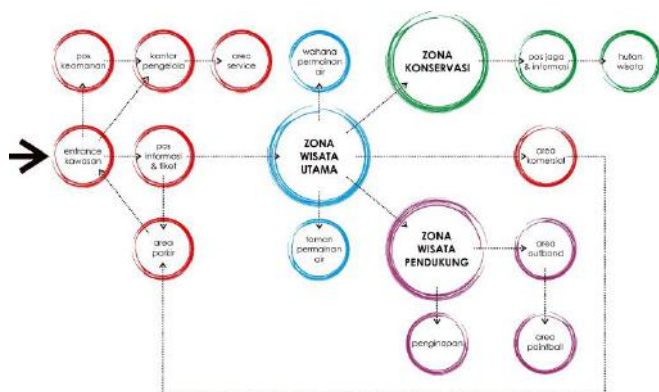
pos keamanan

kantor pengelola

area service

wahana permainan air

ZONA KONSERVASI

pos jaga & informasi

hutan wisata

entrance kawasan

pos informasi & tiket

ZONA WISATA UTAMA

area komersial

area parkir

taman permainan air

ZONA WISATA PENDUKUNG

area outbond

penginapan

area paintball